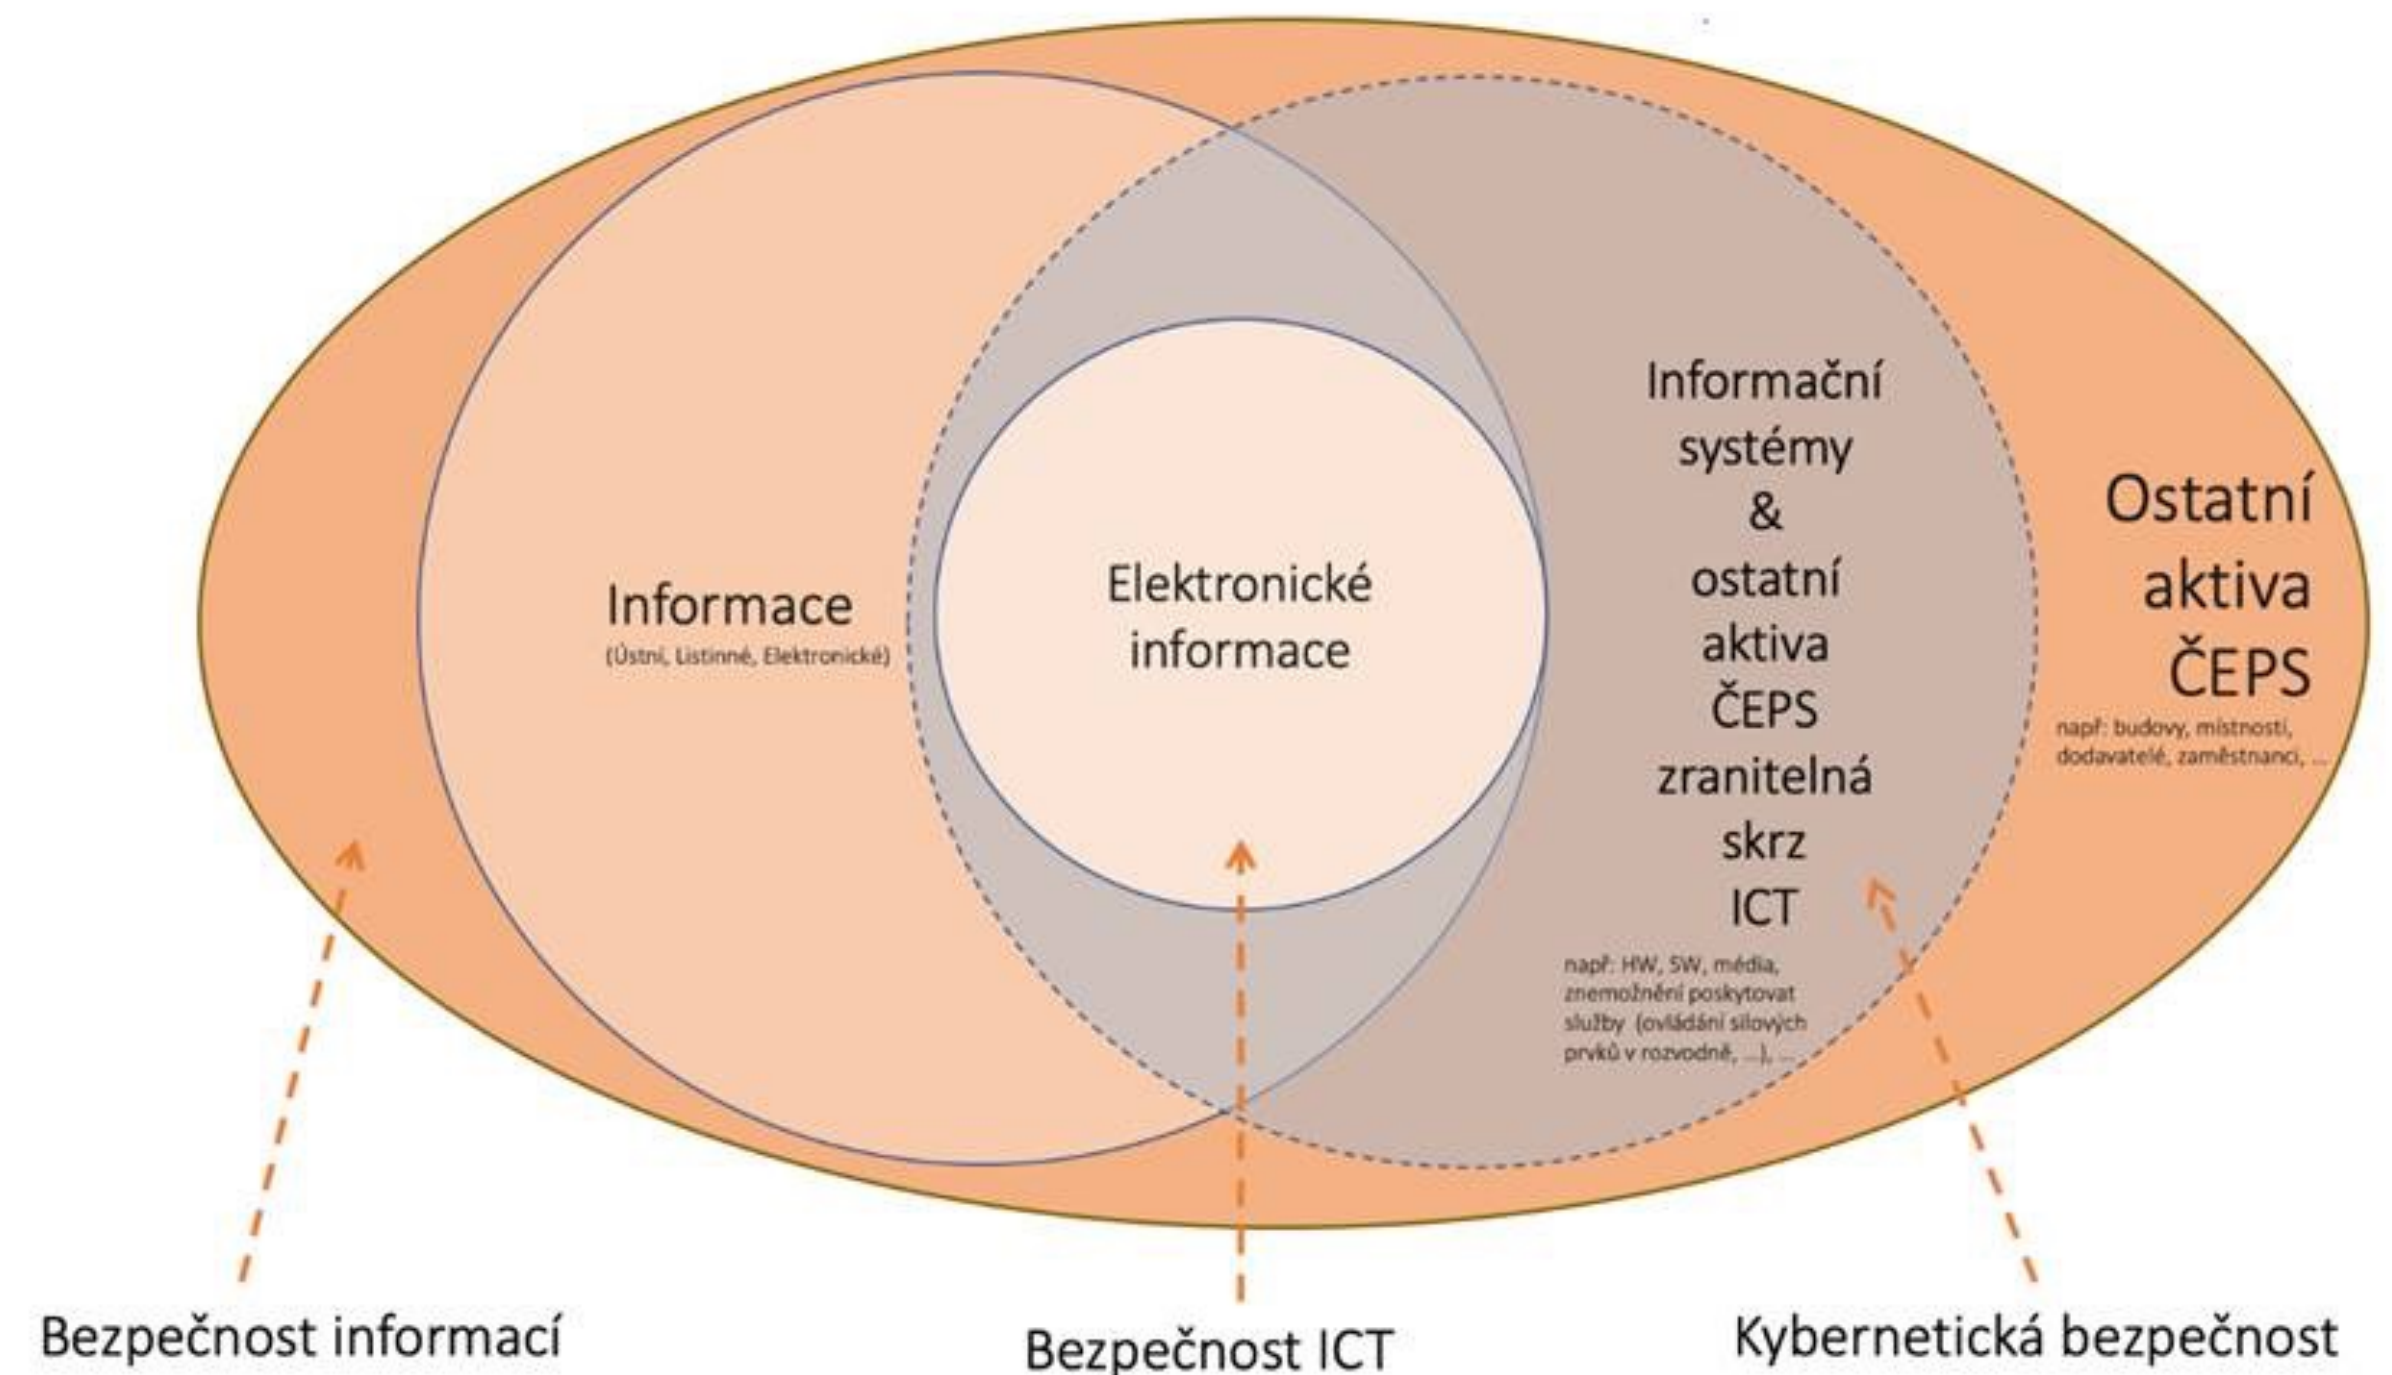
Informace
(Ústní, Listinné, Elektronické)

Elektronické informace

Informační systémy & ostatní aktiva ČEPS zranitelná skrz ICT
např: HW, SW, média, znemožnění poskytovat služby (ovládání silových prvků v rozvodně, ...), ...

Ostatní aktiva ČEPS
např: budovy, místnosti, dodavatelé, zaměstnanci, ...

Bezpečnost informací

Bezpečnost ICT

Kybernetická bezpečnost